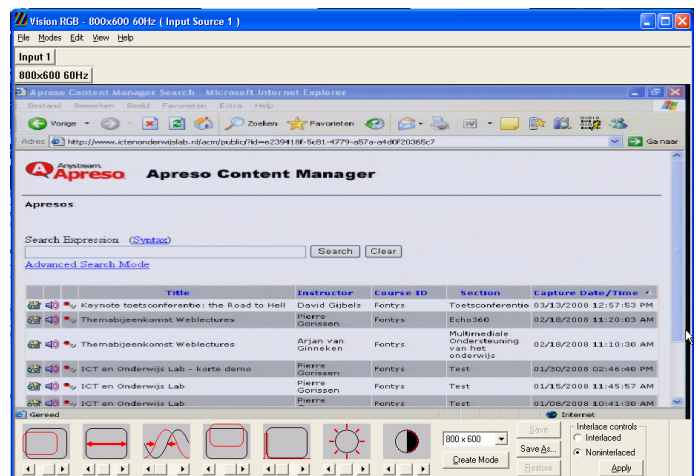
Vision RGB - 800x600 60Hz ( Input Source 1 )

File Modes Edit View Help

Input 1

800x600 60Hz

Apreso Content Manager Search - Microsoft Internet Explorer

Bestand Bewerken Beeld Favorieten Extra Help

Vorige Zoeken Favorieten

Adres http://www.ictenonderwijslab.nl/acm/public/?id=e239418f-5c81-4779-a57a-a4d0f20365c7 Ga naar

Anystream Apreso Apreso Content Manager

Apresos

Search Expression (Syntax)

Search Clear

Advanced Search Mode

| Title | Instructor | Course ID | Section | Capture Date/Time |
|---|---|---|---|---|
| Keynote toetsconferentie: the Road to Hell | David Gijbels | Fontys | Toetsconferentie | 03/13/2008 12:57:53 PM |
| Themabijeenkomst Weblectures | Pierre Gorissen | Fontys | Echo360 | 02/18/2008 11:20:03 AM |
| Themabijeenkomst Weblectures | Arjan van Ginneken | Fontys | Multimediale Ondersteuning van het onderwijs | 02/18/2008 11:10:38 AM |
| ICT en Onderwijs Lab - korte demo | Pierre Gorissen | Fontys | Test | 01/30/2008 02:46:48 PM |
| ICT en Onderwijs Lab | Pierre Gorissen | Fontys | Test | 01/15/2008 11:45:57 AM |
| ICT en Onderwijs Lab | Pierre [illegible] | Fontys | Test | 01/08/2008 10:41:38 AM |

Gereed Internet

800 x 600 Save Save As... Restore Create Mode

Interlace controls Interlaced Noninterlaced Apply